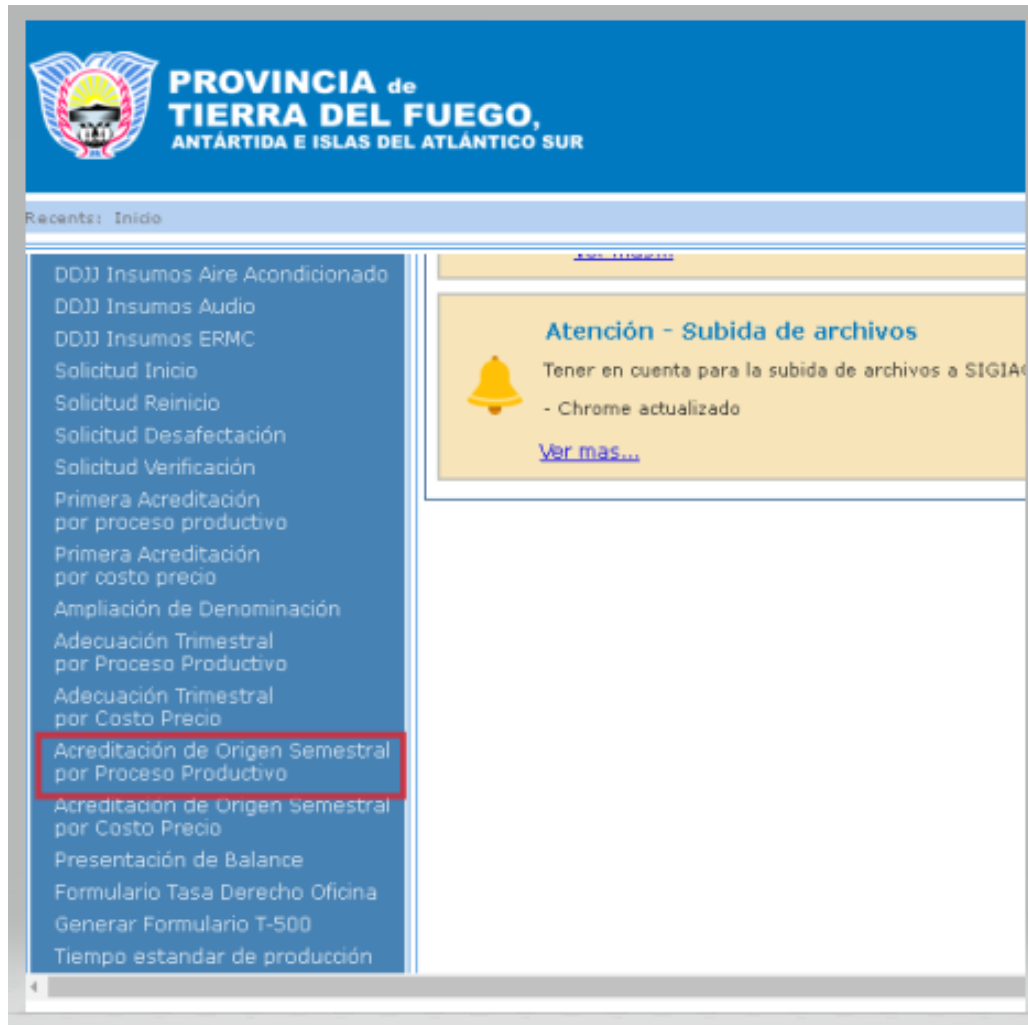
PROVINCIA de
TIERRA DEL FUEGO,
ANTÁRTIDA E ISLAS DEL ATLÁNTICO SUR

Recents: Inicio

DDJJ Insumos Aire Acondicionado
DDJJ Insumos Audio
DDJJ Insumos ERMC
Solicitud Inicio
Solicitud Reinicio
Solicitud Desafectación
Solicitud Verificación
Primera Acreditación por proceso productivo
Primera Acreditación por costo precio
Ampliación de Denominación
Adecuación Trimestral por Proceso Productivo
Adecuación Trimestral por Costo Precio
Acreditación de Origen Semestral por Proceso Productivo
Acreditación de Origen Semestral por Costo Precio
Presentación de Balance
Formulario Tasa Derecho Oficina
Generar Formulario T-500
Tiempo estandar de producción

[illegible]

Atención - Subida de archivos
Tener en cuenta para la subida de archivos a SIGIA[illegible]
- Chrome actualizado
Ver mas...